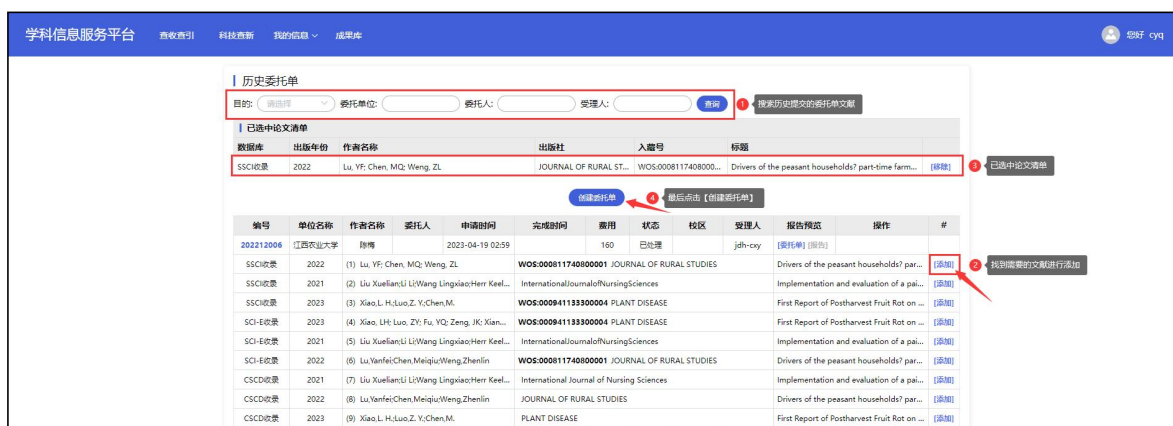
学科信息服务平台 查收查引 科技查新 我的信息 成果库 您好 cyq

历史委托单

目的: 请选择 委托单位: 委托人: 受理人: 查询

1 搜索历史提交的委托单文献

已选中论文清单

| 数据库 | 出版年份 | 作者名称 | 出版社 | 入藏号 | 标题 | |
|---|---|---|---|---|---|---|
| SSCI收录 | 2022 | Lu, YF; Chen, MQ; Weng, ZL | JOURNAL OF RURAL ST... | WOS:0008117408000... | Drivers of the peasant households? part-time farm... | [移除] |

3 已选中论文清单

创建委托单 4 最后点击【创建委托单】

| 编号 | 单位名称 | 作者名称 | 委托人 | 申请时间 | 完成时间 | 费用 | 状态 | 校区 | 受理人 | 报告预览 | 操作 | # |
|---|---|---|---|---|---|---|---|---|---|---|---|---|
| 202212006 | 江西农业大学 | | 陈梅 | 2023-04-19 02:59 | | 160 | 已处理 | | jdh-cxy | [委托单] [报告] | | |
| SSCI收录 | 2022 | (1) Lu, YF; Chen, MQ; Weng, ZL | | | WOS:000811740800001 JOURNAL OF RURAL STUDIES | | | | | Drivers of the peasant households? par... | | [添加] |
| SSCI收录 | 2021 | (2) Liu Xuelian;Li Li;Wang Lingxiao;Herr Keel... | | | InternationalJournalofNursingSciences | | | | | Implementation and evaluation of a pai... | | [添加] |
| SSCI收录 | 2023 | (3) Xiao,L. H.;Luo,Z. Y.;Chen,M. | | | WOS:000941133300004 PLANT DISEASE | | | | | First Report of Postharvest Fruit Rot on ... | | [添加] |
| SCI-E收录 | 2023 | (4) Xiao, LH; Luo, ZY; Fu, YQ; Zeng, JK; Xian... | | | WOS:000941133300004 PLANT DISEASE | | | | | First Report of Postharvest Fruit Rot on ... | | [添加] |
| SCI-E收录 | 2021 | (5) Liu Xuelian;Li Li;Wang Lingxiao;Herr Keel... | | | InternationalJournalofNursingSciences | | | | | Implementation and evaluation of a pai... | | [添加] |
| SCI-E收录 | 2022 | (6) Lu,Yanfei;Chen,Meiqiu;Weng,Zhenlin | | | WOS:000811740800001 JOURNAL OF RURAL STUDIES | | | | | Drivers of the peasant households? par... | | [添加] |
| CSCD收录 | 2021 | (7) Liu Xuelian;Li Li;Wang Lingxiao;Herr Keel... | | | International Journal of Nursing Sciences | | | | | Implementation and evaluation of a pai... | | [添加] |
| CSCD收录 | 2022 | (8) Lu,Yanfei;Chen,Meiqiu;Weng,Zhenlin | | | JOURNAL OF RURAL STUDIES | | | | | Drivers of the peasant households? par... | | [添加] |
| CSCD收录 | 2023 | (9) Xiao,L. H.;Luo,Z. Y.;Chen,M. | | | PLANT DISEASE | | | | | First Report of Postharvest Fruit Rot on ... | | [添加] |

2 找到需要的文献进行添加